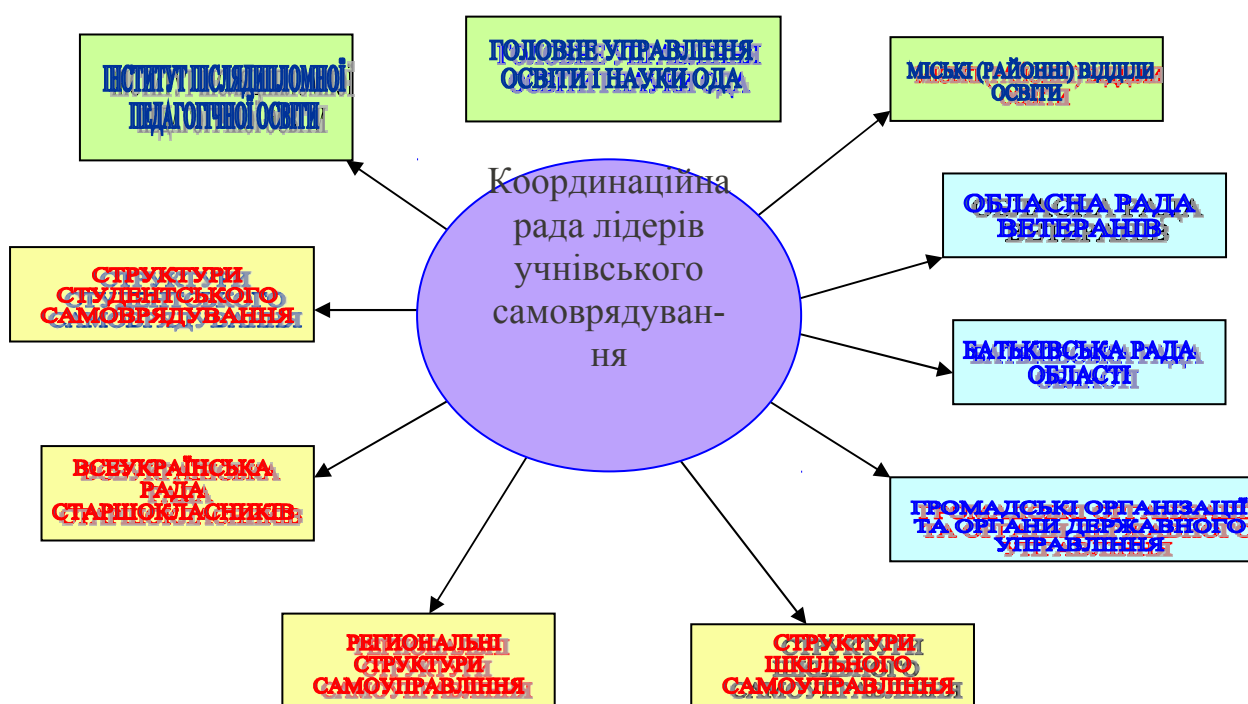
ГОЛОВНЕ УПРАВЛІННЯ ОСВІТИ І НАУКИ ОДА

ІНСТИТУТ ПІСЛЯДИПЛОМНОЇ ПЕДАГОГІЧНОЇ ОСВІТИ

МІСЬКІ (РАЙОННІ) ВІДДІЛИ ОСВІТИ

Координаційна рада лідерів учнівського самоврядування

ОБЛАСНА РАДА ВЕТЕРАНІВ

СТРУКТУРИ СТУДЕНТСЬКОГО САМОВРЯДУВАННЯ

БАТЬКІВСЬКА РАДА ОБЛАСТІ

ВСЕУКРАЇНСЬКА РАДА СТАРШОКЛАСНИКІВ

ГРОМАДСЬКІ ОРГАНІЗАЦІЇ ТА ОРГАНИ ДЕРЖАВНОГО УПРАВЛІННЯ

РЕГІОНАЛЬНІ СТРУКТУРИ САМОУПРАВЛІННЯ

СТРУКТУРИ ШКІЛЬНОГО САМОУПРАВЛІННЯ